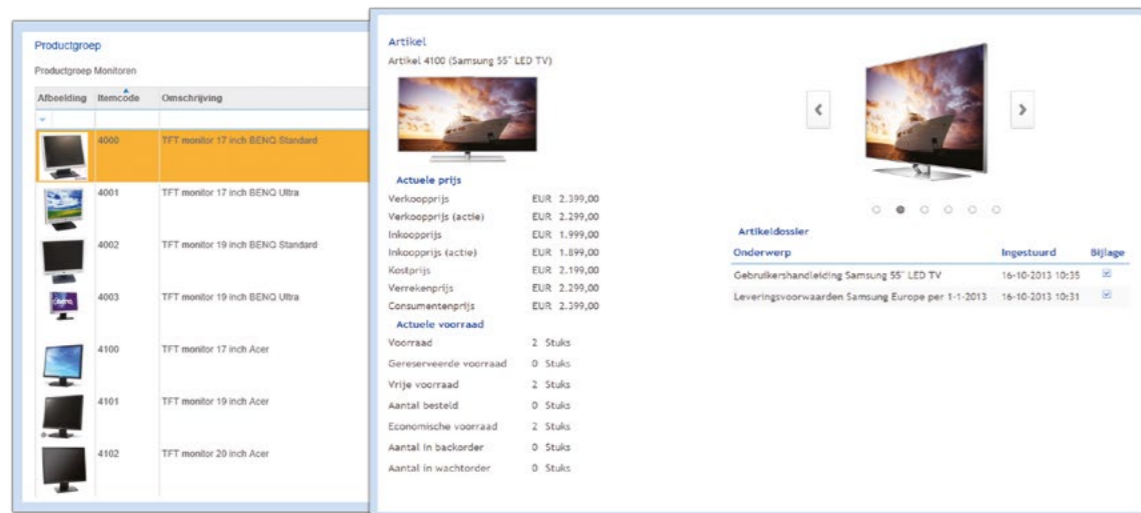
Productgroep

Productgroep Monitoren

| Afbeelding | Itemcode | Omschrijving |
|---|---|---|
| | 4000 | TFT monitor 17 inch BENQ Standard |
| | 4001 | TFT monitor 17 inch BENQ Ultra |
| | 4002 | TFT monitor 19 inch BENQ Standard |
| | 4003 | TFT monitor 19 inch BENQ Ultra |
| | 4100 | TFT monitor 17 inch Acer |
| | 4101 | TFT monitor 19 inch Acer |
| | 4102 | TFT monitor 20 inch Acer |

Artikel

Artikel 4100 (Samsung 55" LED TV)

Actuele prijs

| | |
|---|---|
| Verkoopprijs | EUR 2.399,00 |
| Verkoopprijs (actie) | EUR 2.299,00 |
| Inkoopprijs | EUR 1.999,00 |
| Inkoopprijs (actie) | EUR 1.899,00 |
| Kostprijs | EUR 2.199,00 |
| Verrekenprijs | EUR 2.299,00 |
| Consumentenprijs | EUR 2.399,00 |

Actuele voorraad

| | |
|---|---|
| Voorraad | 2 Stuks |
| Gereserveerde voorraad | 0 Stuks |
| Vrije voorraad | 2 Stuks |
| Aantal besteld | 0 Stuks |
| Economische voorraad | 2 Stuks |
| Aantal in backorder | 0 Stuks |
| Aantal in wachtorder | 0 Stuks |

Artikeldossier

| Onderwerp | Ingestuurd | Bijlage |
|---|---|---|
| Gebruikershandleiding Samsung 55" LED TV | 16-10-2013 10:35 | |
| Leveringsvoorwaarden Samsung Europe per 1-1-2013 | 16-10-2013 10:31 | |